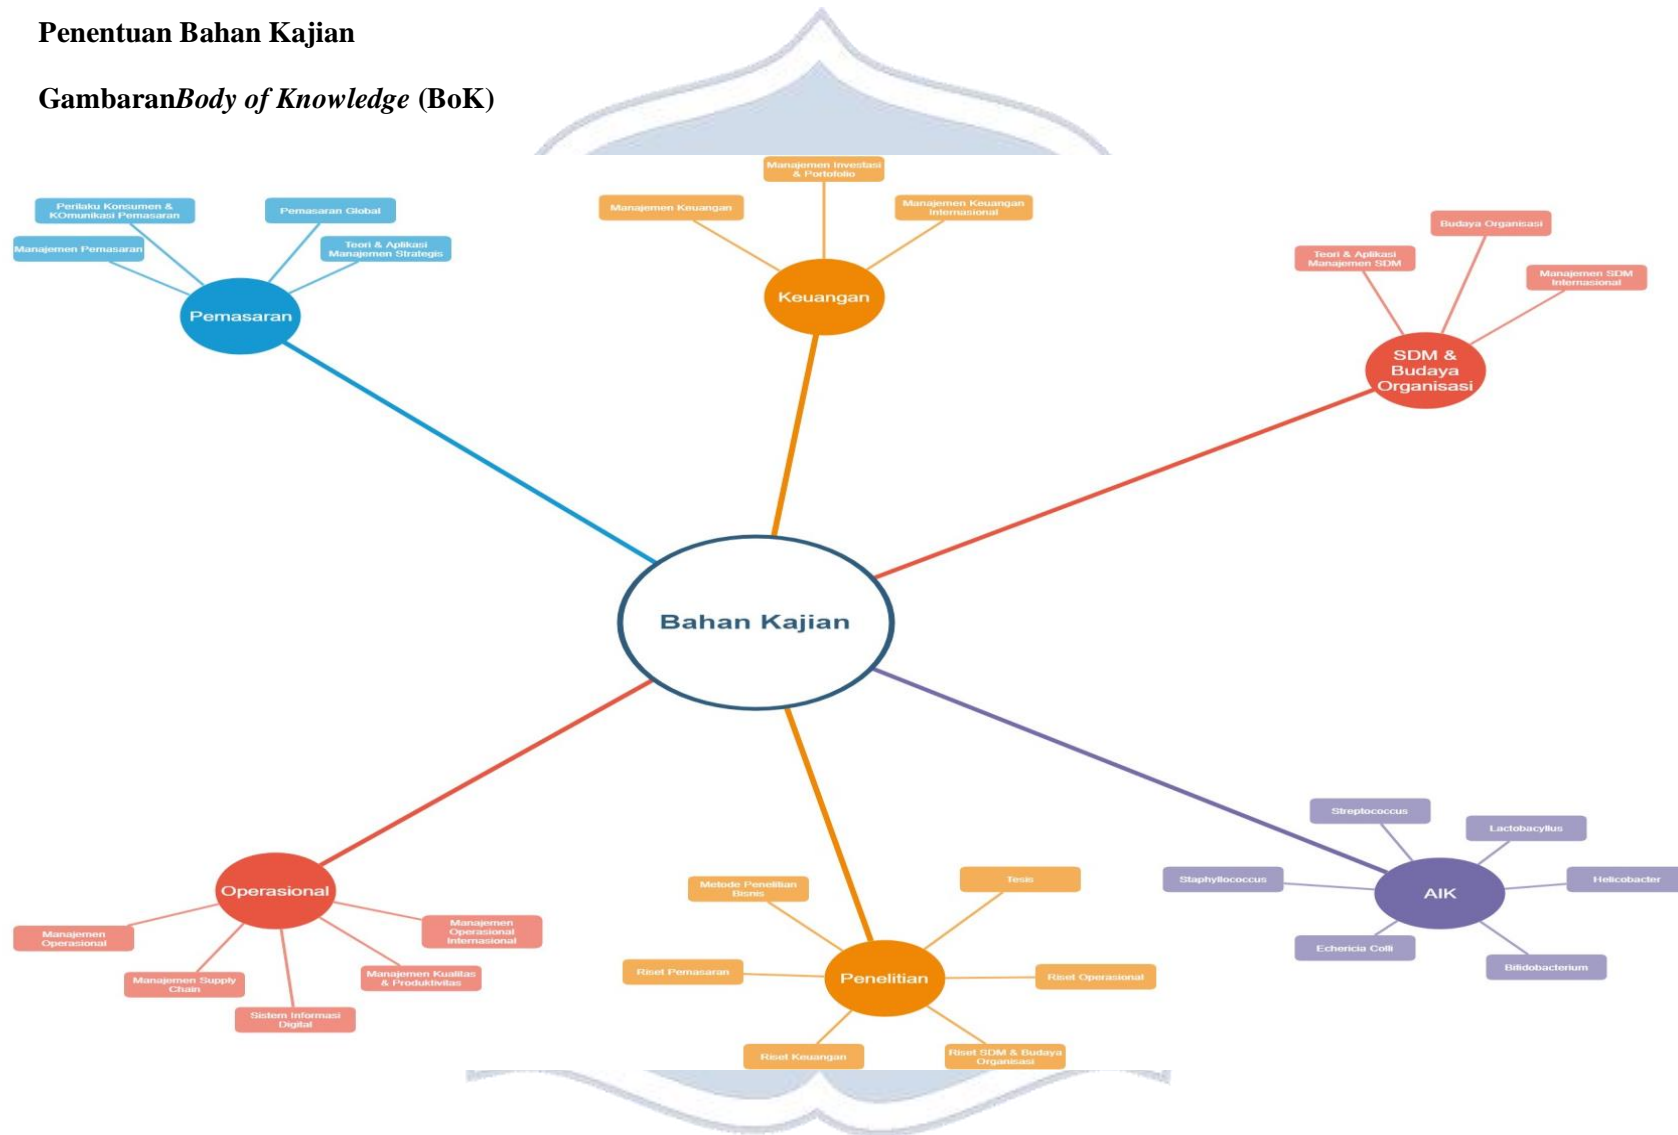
**Penentuan Bahan Kajian**

**Gambaran*Body of Knowledge* (BoK)**

Bahan Kajian

Pemasaran

Perilaku Konsumen & KOmunikasi Pemasaran

Pemasaran Global

Manajemen Pemasaran

Teori & Aplikasi Manajemen Strategis

Keuangan

Manajemen Investasi & Portofolio

Manajemen Keuangan

Manajemen Keuangan Internasional

SDM & Budaya Organisasi

Budaya Organisasi

Teori & Aplikasi Manajemen SDM

Manajemen SDM Internasional

Operasional

Manajemen Operasional

Manajemen Operasional Internasional

Manajemen Supply Chain

Manajemen Kualitas & Produktivitas

Sistem Informasi Digital

Penelitian

Metode Penelitian Bisnis

Tesis

Riset Pemasaran

Riset Operasional

Riset Keuangan

Riset SDM & Budaya Organisasi

AIK

Streptococcus

Lactobacyllus

Staphyllococcus

Helicobacter

Echericia Colli

Bifidobacterium